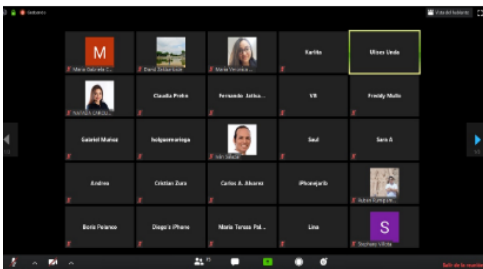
Vista del hablante

M
Maria Gabriela C...
David Zuluaga...
Maria Veronica...
Karlita
Mirza Urda

NATASA CARDO...
Claudia Pinilla
Fernando Jalba...
VS
Freddy Mello

Gabriel Munoz
luzipanmariega
Iván Silvado
Saul
Sara A

Andrea
Cristian Zora
Carlos A. Alvarez
iPhonejarlo
Jaime Rangel...

Boris Polanco
Diego's iPhone
Maria Teresa Pol...
Lina
S
Stephany Villota

Salir de la reunión